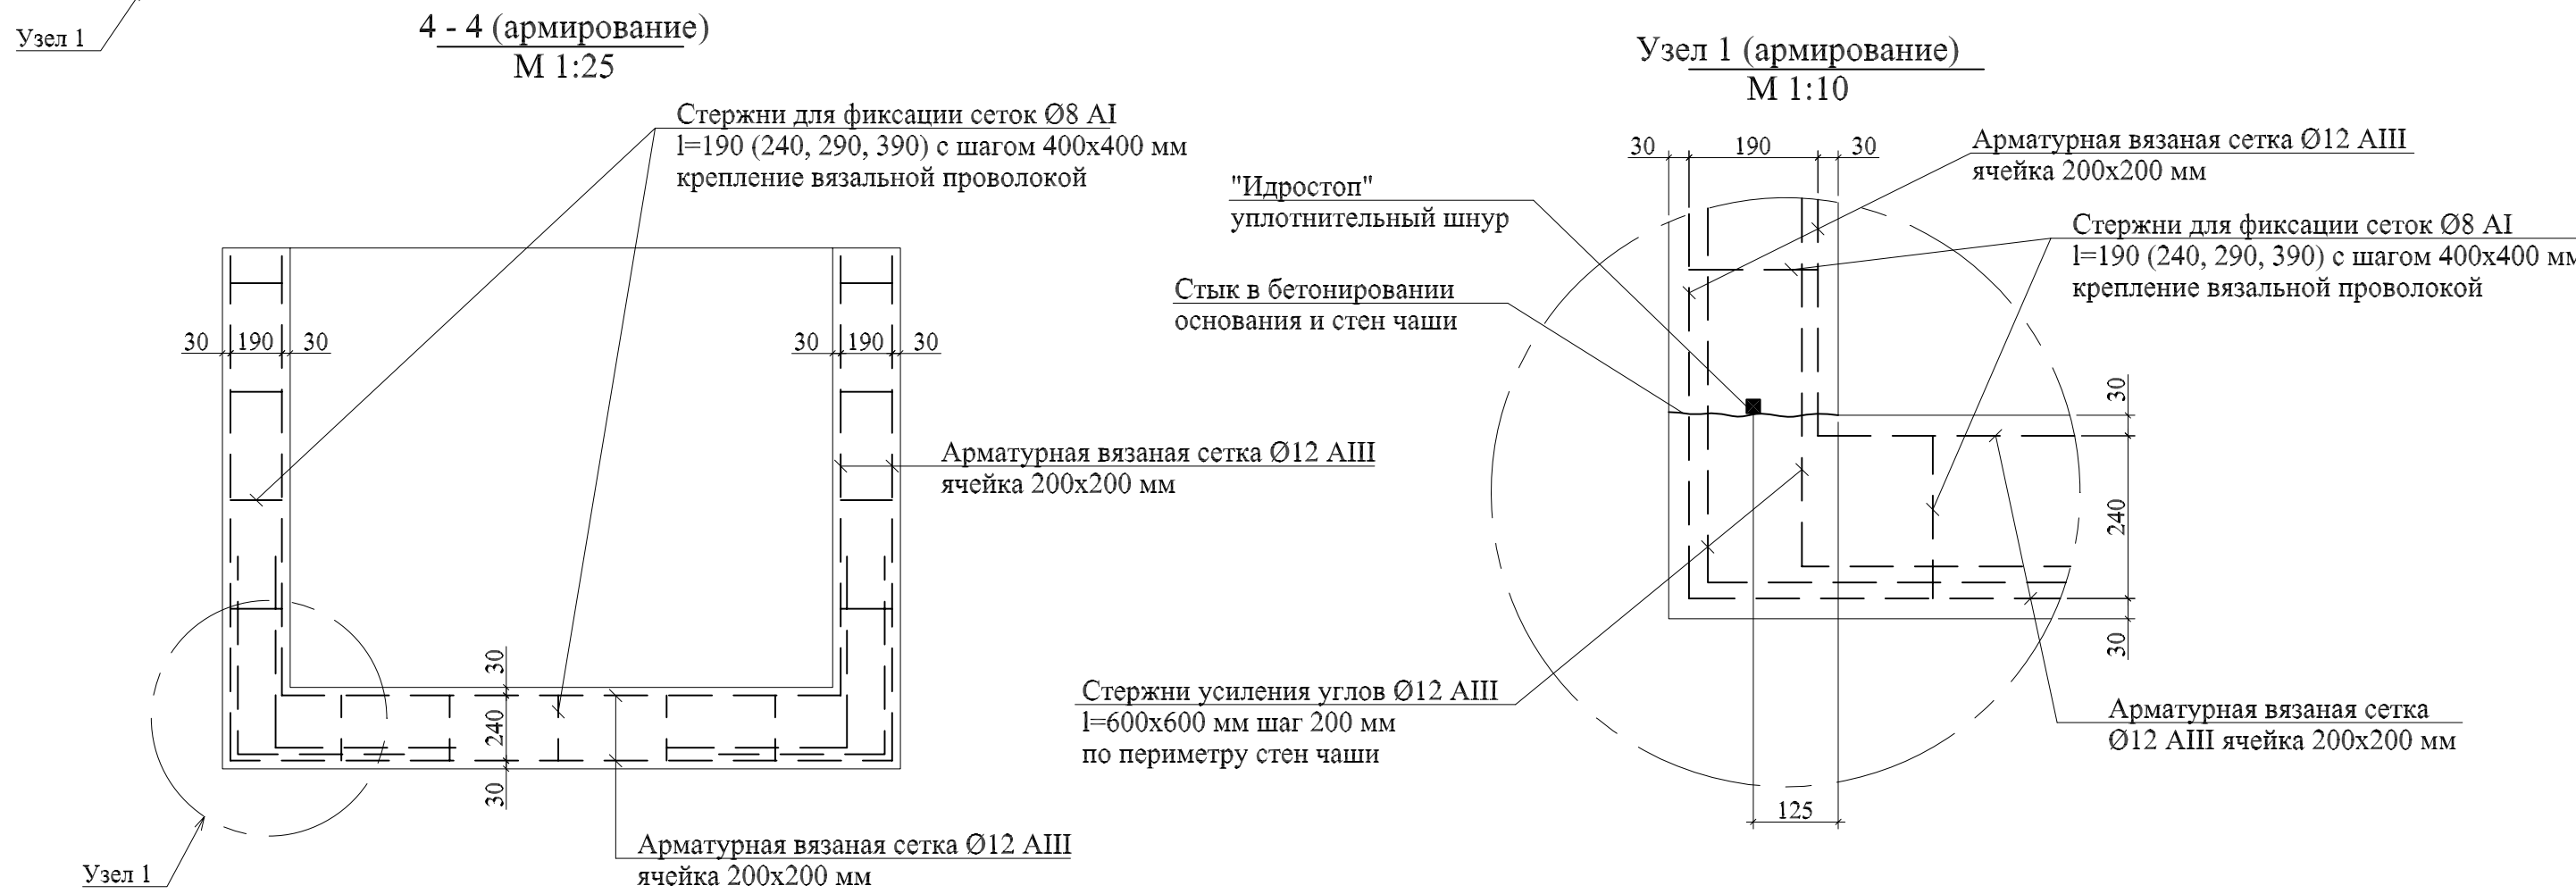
Узел 1

4 - 4 (армирование)
М 1:25

Стержни для фиксации сеток Ø8 AI
l=190 (240, 290, 390) с шагом 400х400 мм
крепление вязальной проволокой

30 190 30

30 190 30

Арматурная вязаная сетка Ø12 AIII
ячейка 200х200 мм

30
240
30

Арматурная вязаная сетка Ø12 AIII
ячейка 200х200 мм

Узел 1

Узел 1 (армирование)
М 1:10

30 190 30

Арматурная вязаная сетка Ø12 AIII
ячейка 200х200 мм

"Идростоп"
уплотнительный шнур

Стержни для фиксации сеток Ø8 AI
l=190 (240, 290, 390) с шагом 400х400 мм
крепление вязальной проволокой

Стык в бетонировании
основания и стен чаши

30
240
30

Стержни усиления углов Ø12 AIII
l=600х600 мм шаг 200 мм
по периметру стен чаши

Арматурная вязаная сетка
Ø12 AIII ячейка 200х200 мм

125